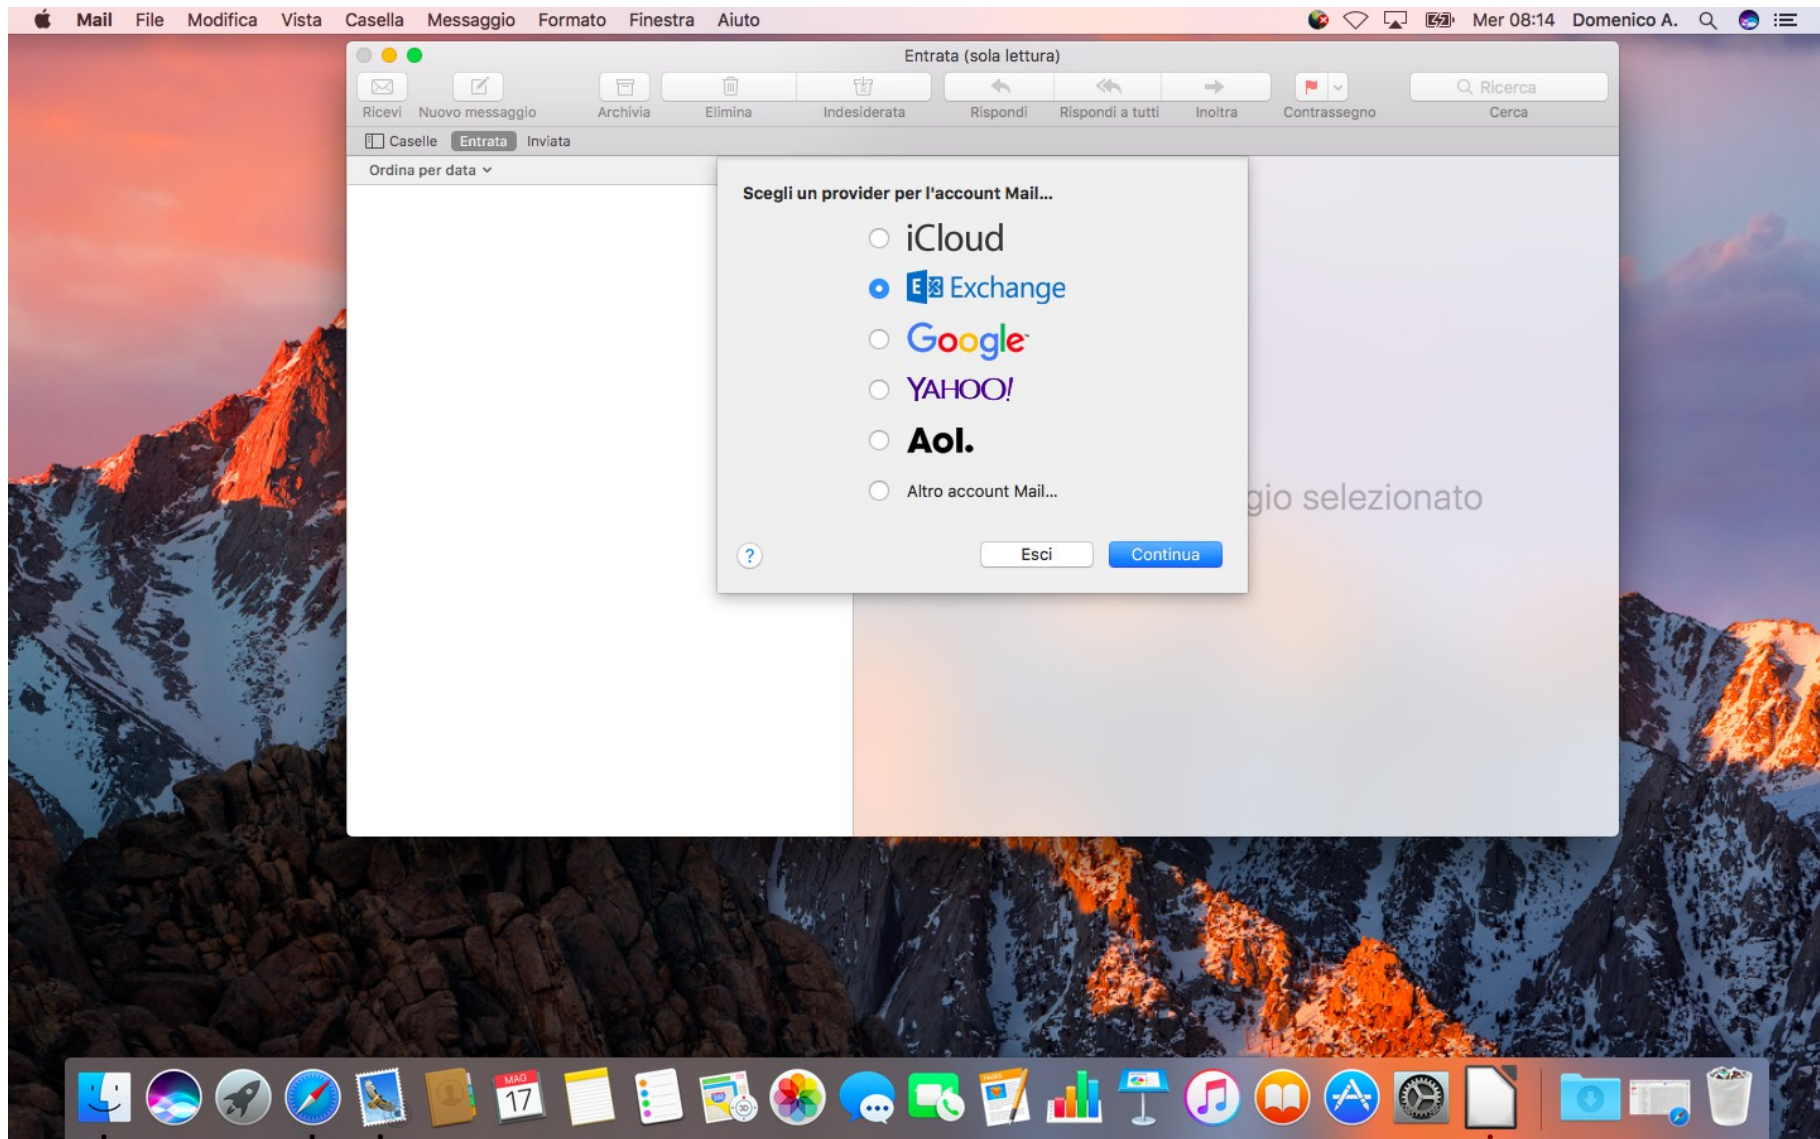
Mail File Modifica Vista Casella Messaggio Formato Finestra Aiuto

Mer 08:14 Domenico A.

Entrata (sola lettura)

Ricevi Nuovo messaggio Archivia Elimina Indesiderata Rispondi Rispondi a tutti Inoltra Contrassegno Ricerca Cerca

Caselle Entrata Inviata

Ordina per data

Scegli un provider per l'account Mail...

iCloud

Exchange

Google

YAHOO!

Aol.

Altro account Mail...

?

Esci Continua

gio selezionato

MAG 17